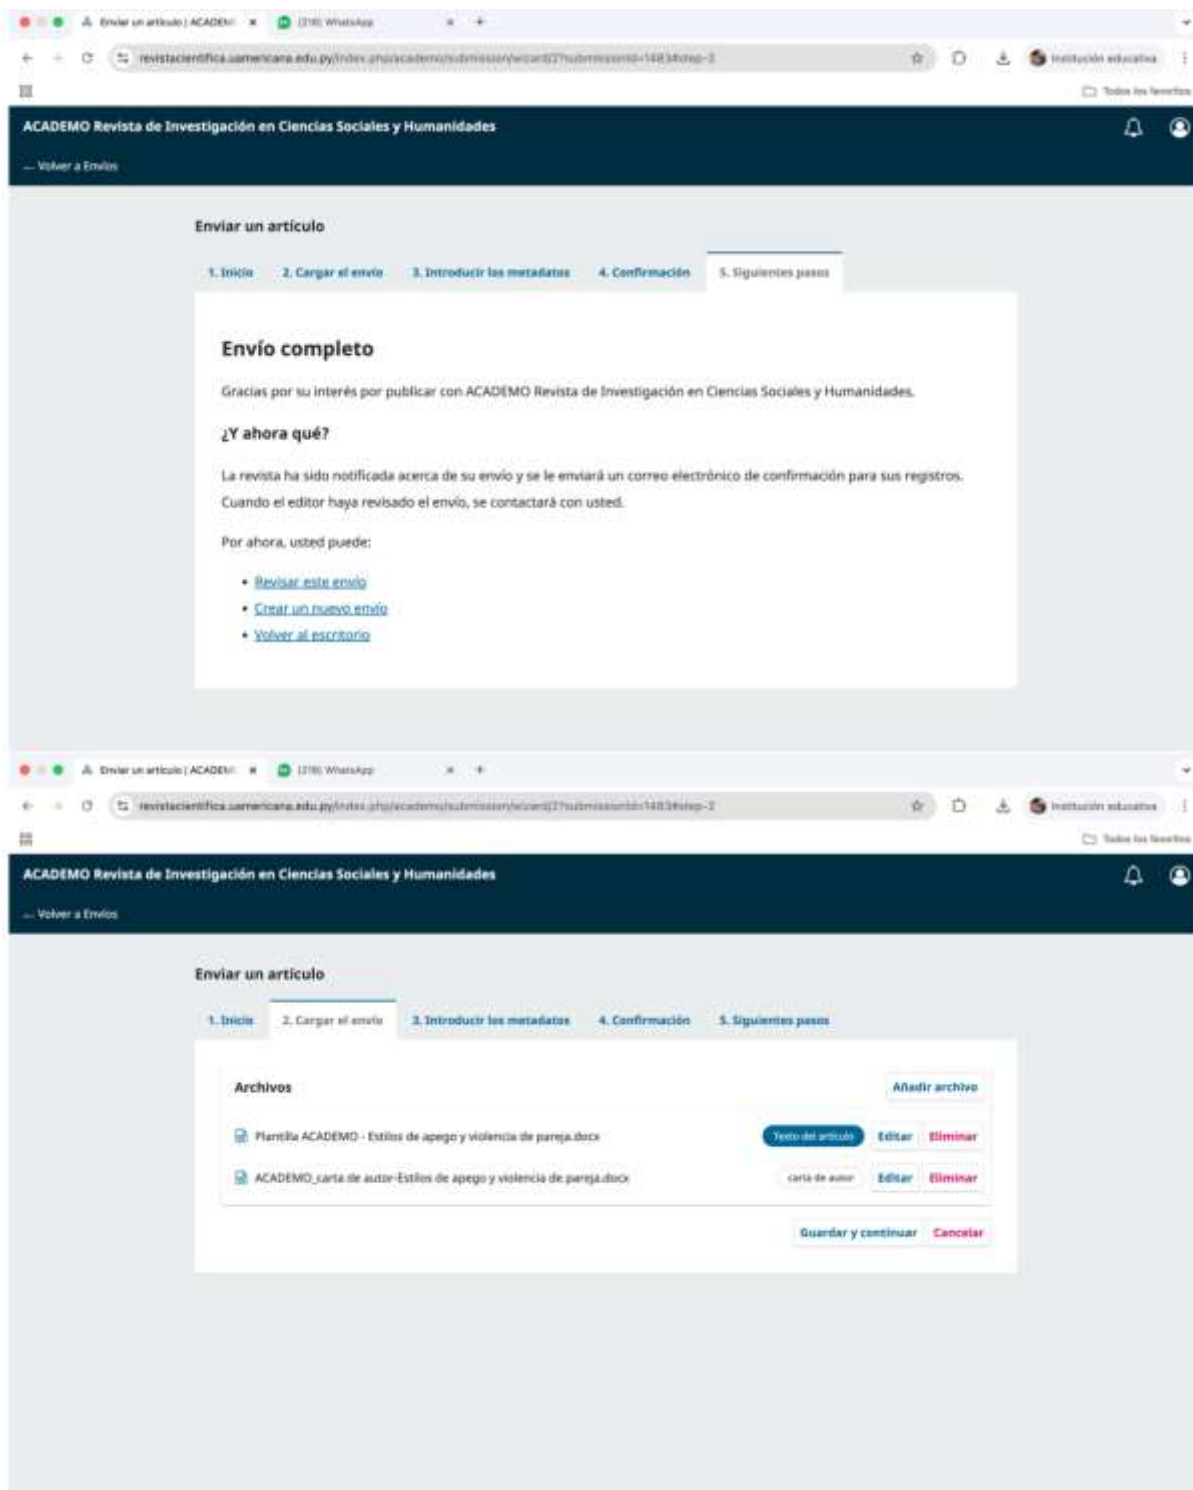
Enviar un artículo | ACADEMO × (218) WhatsApp × +

revistacientifica.uamericana.edu.py/index.php/academo/submission/wizard/2?submissionId=1483#step-3

Institución educativa

Todos los favoritos

ACADEMO Revista de Investigación en Ciencias Sociales y Humanidades

← Volver a Envíos

Enviar un artículo

1. Inicio 2. Cargar el envío 3. Introducir los metadatos 4. Confirmación 5. Siguientes pasos

Envío completo

Gracias por su interés por publicar con ACADEMO Revista de Investigación en Ciencias Sociales y Humanidades.

¿Y ahora qué?

La revista ha sido notificada acerca de su envío y se le enviará un correo electrónico de confirmación para sus registros. Cuando el editor haya revisado el envío, se contactará con usted.

Por ahora, usted puede:

• Revisar este envío
• Crear un nuevo envío
• Volver al escritorio

Enviar un artículo | ACADEMO × (218) WhatsApp × +

revistacientifica.uamericana.edu.py/index.php/academo/submission/wizard/2?submissionId=1483#step-2

Institución educativa

Todos los favoritos

ACADEMO Revista de Investigación en Ciencias Sociales y Humanidades

← Volver a Envíos

Enviar un artículo

1. Inicio 2. Cargar el envío 3. Introducir los metadatos 4. Confirmación 5. Siguientes pasos

Archivos

Añadir archivo

Plantilla ACADEMO - Estilos de apego y violencia de pareja.docx Texto del artículo Editar Eliminar

ACADEMO_carta de autor-Estilos de apego y violencia de pareja.docx carta de autor Editar Eliminar

Guardar y continuar Cancelar